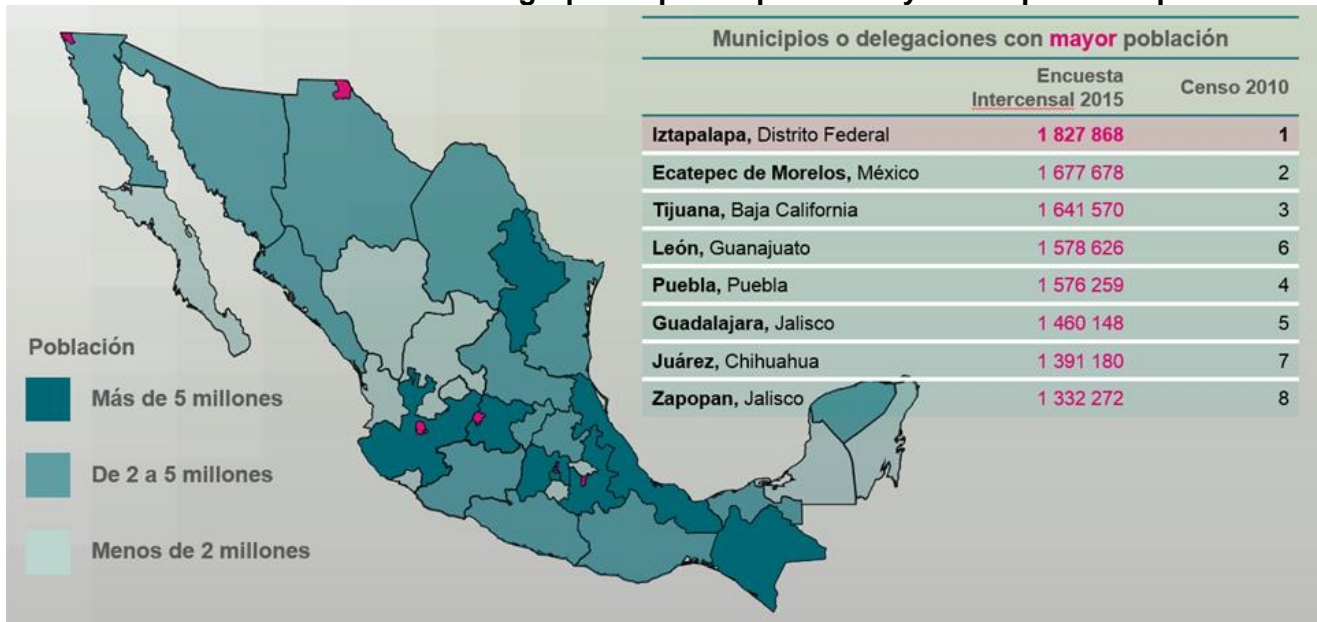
Municipios o delegaciones con mayor población

| | Encuesta Intercensal 2015 | Censo 2010 |
|---|---|---|
| Iztapalapa, Distrito Federal | 1 827 868 | 1 |
| Ecatepec de Morelos, México | 1 677 678 | 2 |
| Tijuana, Baja California | 1 641 570 | 3 |
| León, Guanajuato | 1 578 626 | 6 |
| Puebla, Puebla | 1 576 259 | 4 |
| Guadalajara, Jalisco | 1 460 148 | 5 |
| Juárez, Chihuahua | 1 391 180 | 7 |
| Zapopan, Jalisco | 1 332 272 | 8 |

Población

Más de 5 millones

De 2 a 5 millones

Menos de 2 millones